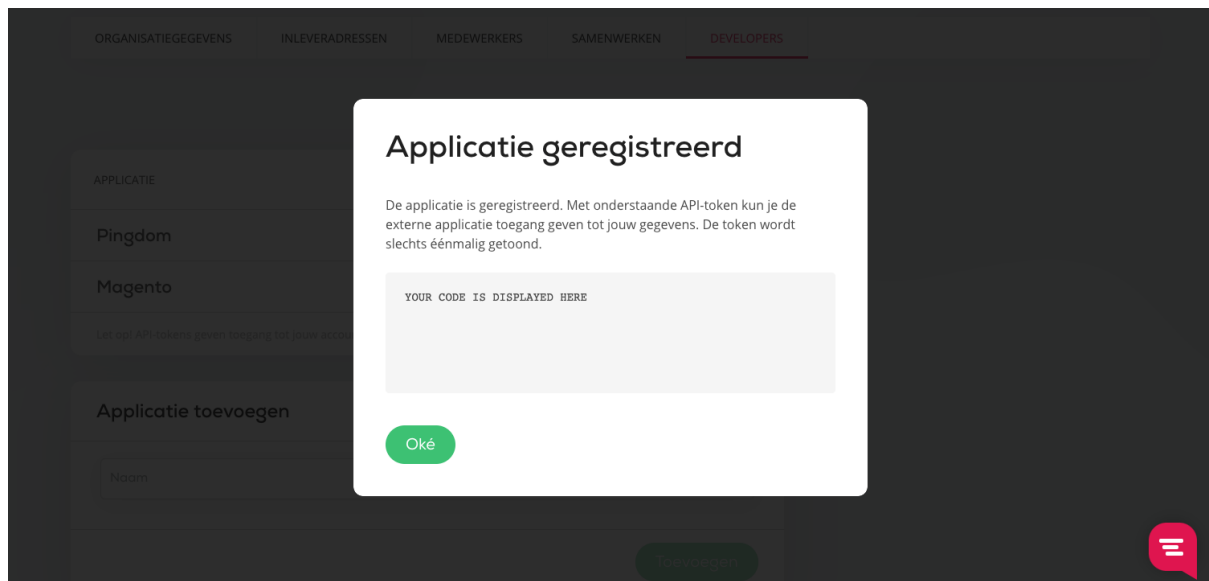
ORGANISATIEGEGEVENS INLEVERADRESSEN MEDEWERKERS SAMENWERKEN DEVELOPERS

APPLICATIE

Pingdom

Magento

Let op! API-tokens geven toegang tot jouw accou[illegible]

Applicatie toevoegen

Naam

Toevoegen

Applicatie geregistreerd

De applicatie is geregistreerd. Met onderstaande API-token kun je de externe applicatie toegang geven tot jouw gegevens. De token wordt slechts éénmalig getoond.

YOUR CODE IS DISPLAYED HERE

Oké